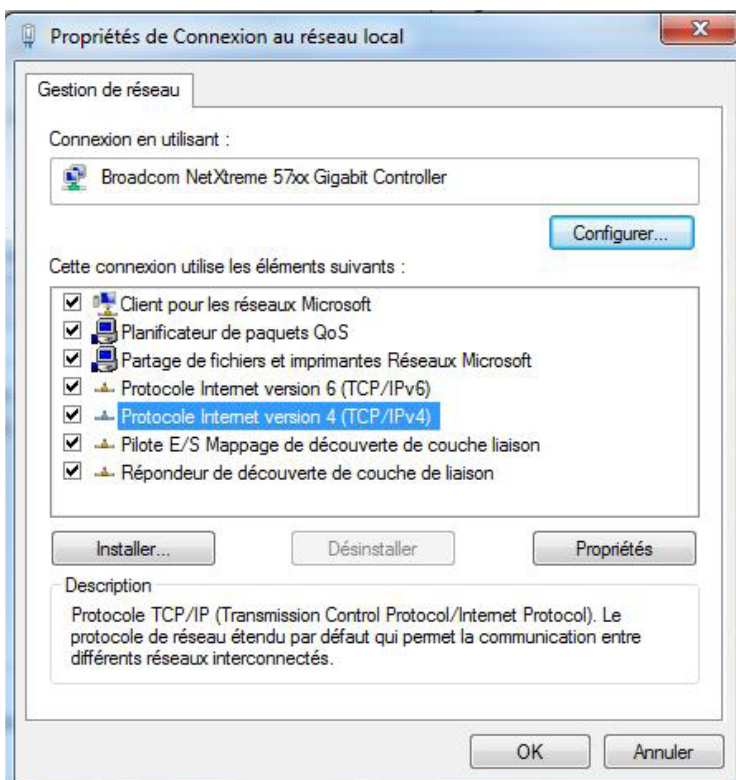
Propriétés de Connexion au réseau local

Gestion de réseau

Connexion en utilisant :

Broadcom NetXtreme 57xx Gigabit Controller

Configurer...

Cette connexion utilise les éléments suivants :

☑ Client pour les réseaux Microsoft
☑ Planificateur de paquets QoS
☑ Partage de fichiers et imprimantes Réseaux Microsoft
☑ Protocole Internet version 6 (TCP/IPv6)
☑ Protocole Internet version 4 (TCP/IPv4)
☑ Pilote E/S Mappage de découverte de couche liaison
☑ Répondeur de découverte de couche de liaison

Installer...

Désinstaller

Propriétés

Description

Protocole TCP/IP (Transmission Control Protocol/Internet Protocol). Le protocole de réseau étendu par défaut qui permet la communication entre différents réseaux interconnectés.

OK

Annuler